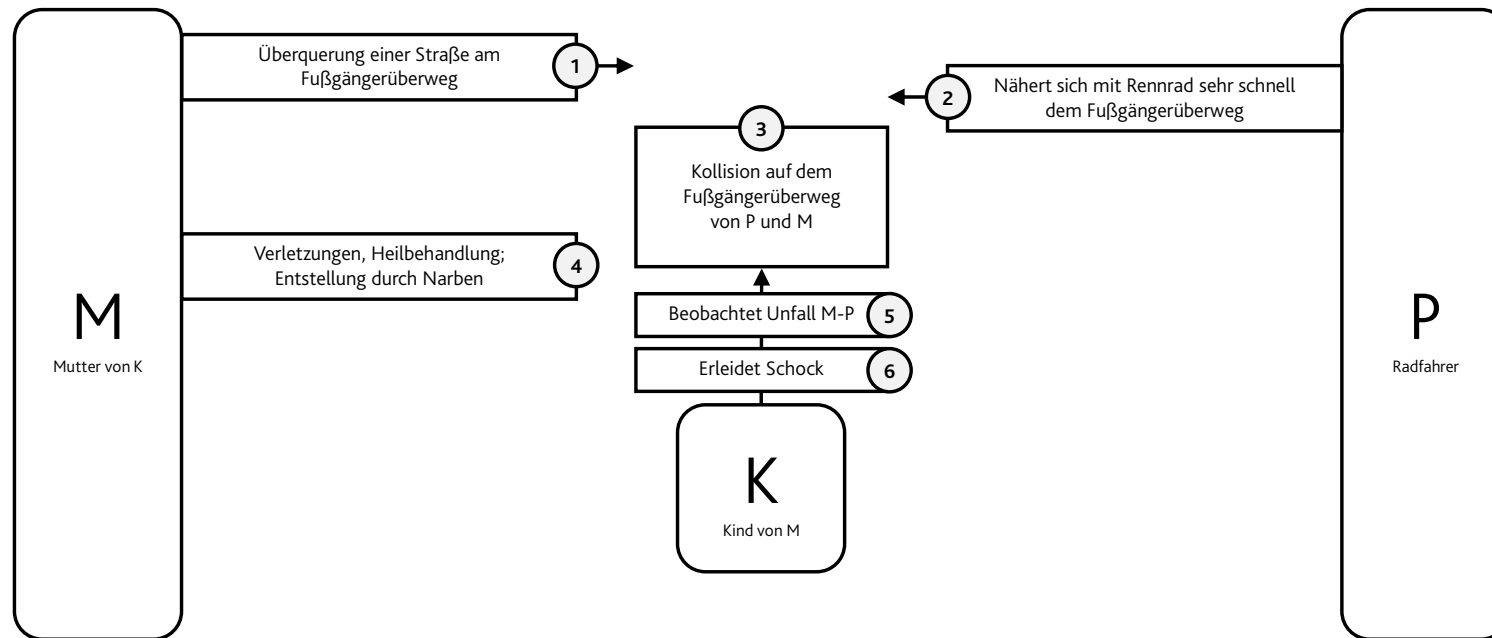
Überquerung einer Straße am Fußgängerüberweg

1

2

Nähert sich mit Rennrad sehr schnell dem Fußgängerüberweg

3

Kollision auf dem Fußgängerüberweg von P und M

Verletzungen, Heilbehandlung; Entstellung durch Narben

4

M

Mutter von K

Beobachtet Unfall M-P

5

Erleidet Schock

6

K

Kind von M

P

Radfahrer